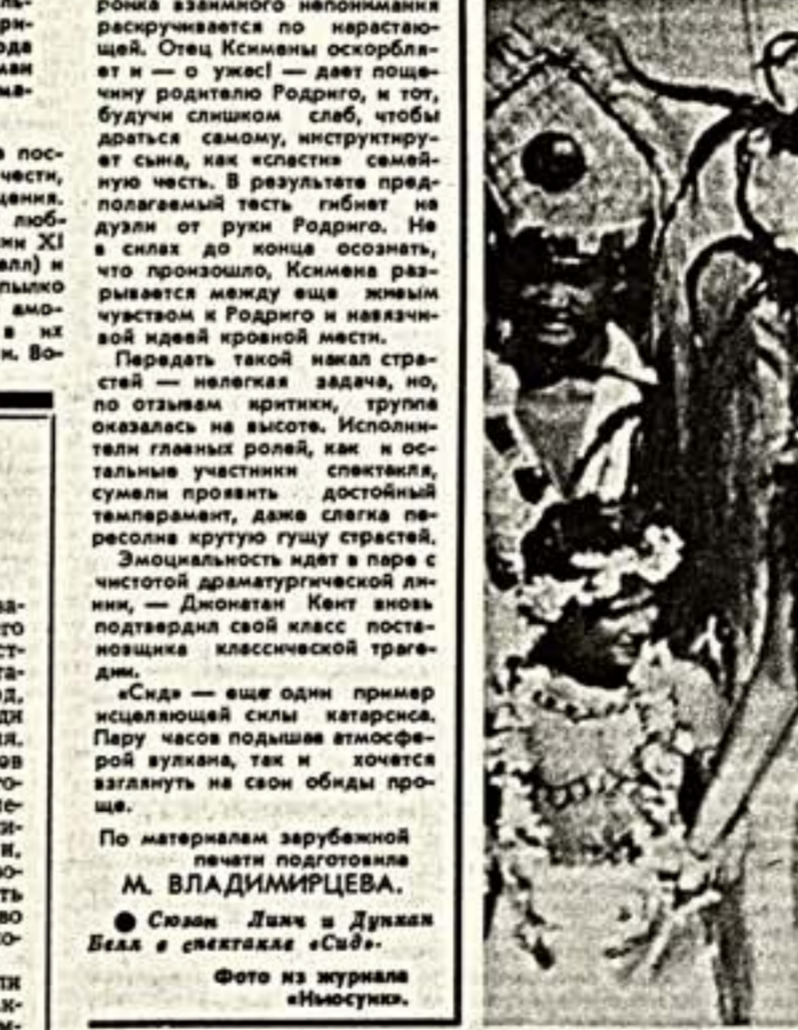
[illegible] ронка взаимного непонимания раскручивается по нарастающей. Отец Ксимены оскорбляет и — о ужас! — дает пощечину родителю Родриго, и тот, будучи слишком слаб, чтобы драться самому, инструктирует сына, как «спасти» семейную честь. В результате предполагаемый тесть гибнет на дуэли от руки Родриго. Не в силах до конца осознать, что произошло, Ксимена разрывается между еще живым чувством к Родриго и навязчивой идеей кровной мести.

Передать такой накал страстей — нелегкая задача, но, по отзывам критики, труппа оказалась на высоте. Исполнители главных ролей, как и остальные участники спектакля, сумели проявить достойный темперамент, даже слегка пересолив крутую гущу страстей.

Эмоциональность идет в паре с чистотой драматургической линии, — Джонатан Кент вновь подтвердил свой класс постановщика классической трагедии.

«Сид» — еще один пример исцеляющей силы катарсиса. Пару часов подышав атмосферой вулкана, так и хочется взглянуть на свои обиды проще.

По материалам зарубежной печати подготовила
М. ВЛАДИМИРЦЕВА.

● Сюзан Линч и Дункан Белл в спектакле «Сид».

Фото из журнала «Ньюсуик».